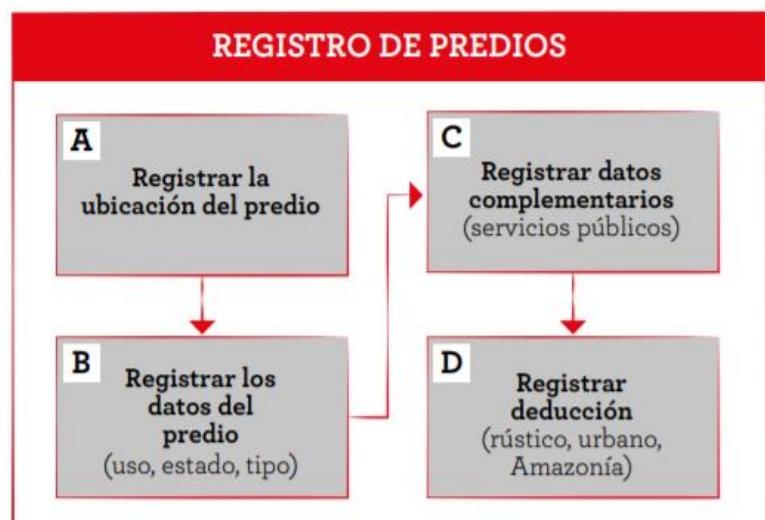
REGISTRO DE PREDIOS

A
Registrar la ubicación del predio

B
Registrar los datos del predio
(uso, estado, tipo)

C
Registrar datos complementarios
(servicios públicos)

D
Registrar deducción
(rústico, urbano, Amazonía)